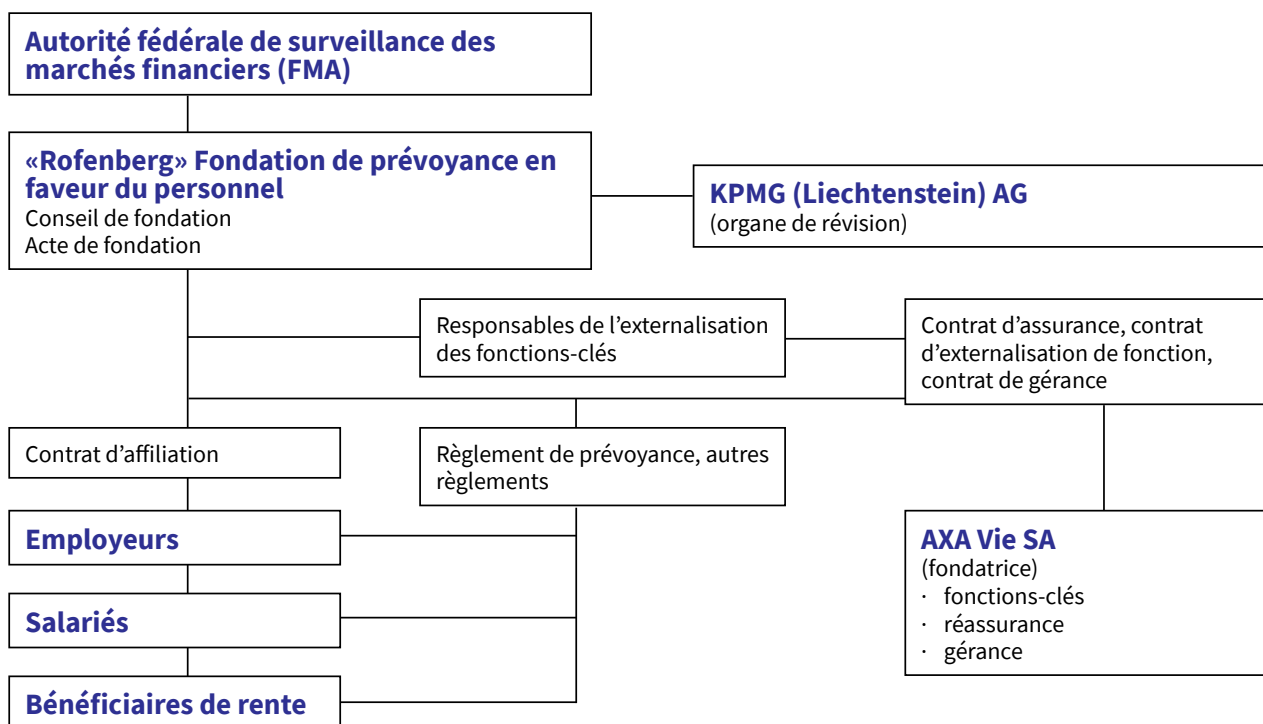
Autorité fédérale de surveillance des marchés financiers (FMA)

«Rofenberg» Fondation de prévoyance en faveur du personnel
Conseil de fondation
Acte de fondation

KPMG (Liechtenstein) AG
(organe de révision)

Responsables de l'externalisation des fonctions-clés

Contrat d'assurance, contrat d'externalisation de fonction, contrat de gérance

Contrat d'affiliation

Règlement de prévoyance, autres règlements

Employeurs

Salariés

Bénéficiaires de rente

AXA Vie SA
(fondatrice)
· fonctions-clés
· réassurance
· gérance